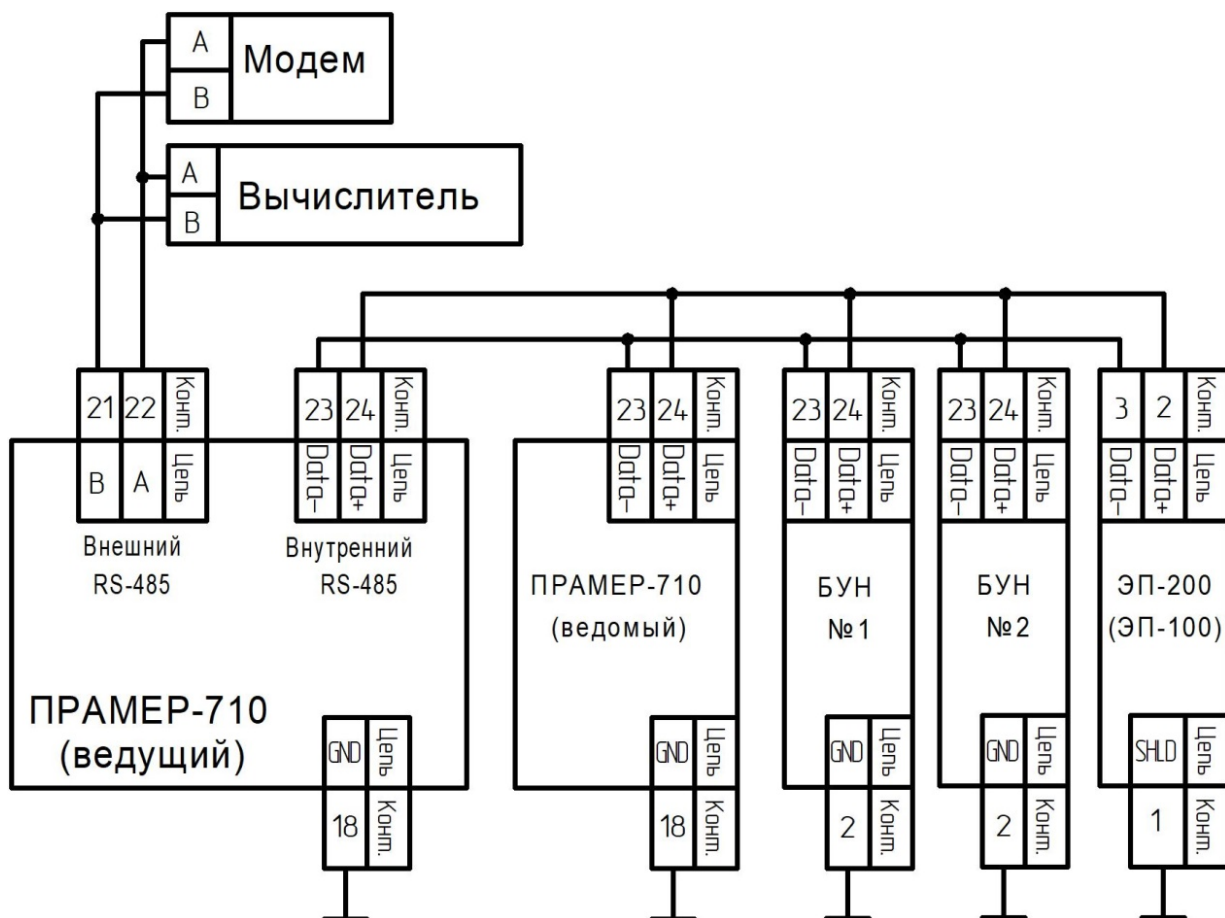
A
B
Модем

A
B
Вычислитель

21 22 Конт.
B A Цепь
Внешний RS-485

23 24 Конт.
Data– Data+ Цепь
Внутренний RS-485

ПРАМЕР-710 (ведущий)
GND Цепь
18 Конт.

23 24 Конт.
Data– Data+ Цепь
ПРАМЕР-710 (ведомый)
GND Цепь
18 Конт.

23 24 Конт.
Data– Data+ Цепь
БУН №1
GND Цепь
2 Конт.

23 24 Конт.
Data– Data+ Цепь
БУН №2
GND Цепь
2 Конт.

3 2 Конт.
Data– Data+ Цепь
ЭП-200 (ЭП-100)
SHLD Цепь
1 Конт.